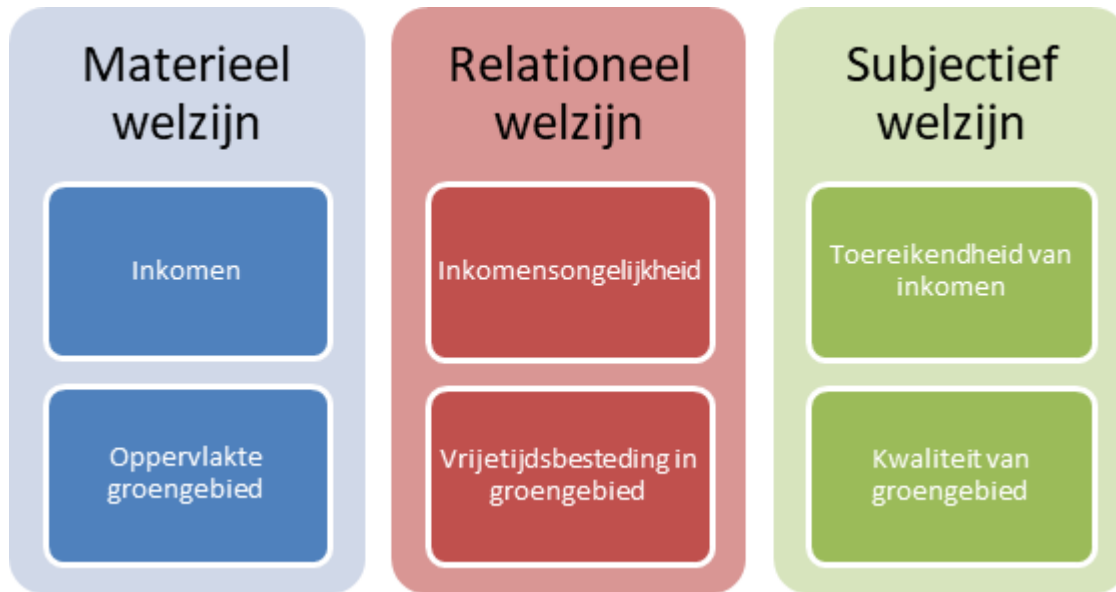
Materieel welzijn

Inkomen

Oppervlakte groengebied

Relationeel welzijn

Inkomensongelijkheid

Vrijetijdsbesteding in groengebied

Subjectief welzijn

Toereikendheid van inkomen

Kwaliteit van groengebied